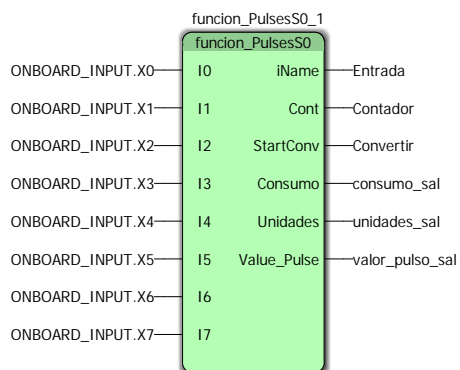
funcion_PulsesS0_1

funcion_PulsesS0

ONBOARD_INPUT.X0 I0 iName Entrada

ONBOARD_INPUT.X1 I1 Cont Contador

ONBOARD_INPUT.X2 I2 StartConv Convertir

ONBOARD_INPUT.X3 I3 Consumo consumo_sal

ONBOARD_INPUT.X4 I4 Unidades unidades_sal

ONBOARD_INPUT.X5 I5 Value_Pulse valor_pulso_sal

ONBOARD_INPUT.X6 I6

ONBOARD_INPUT.X7 I7